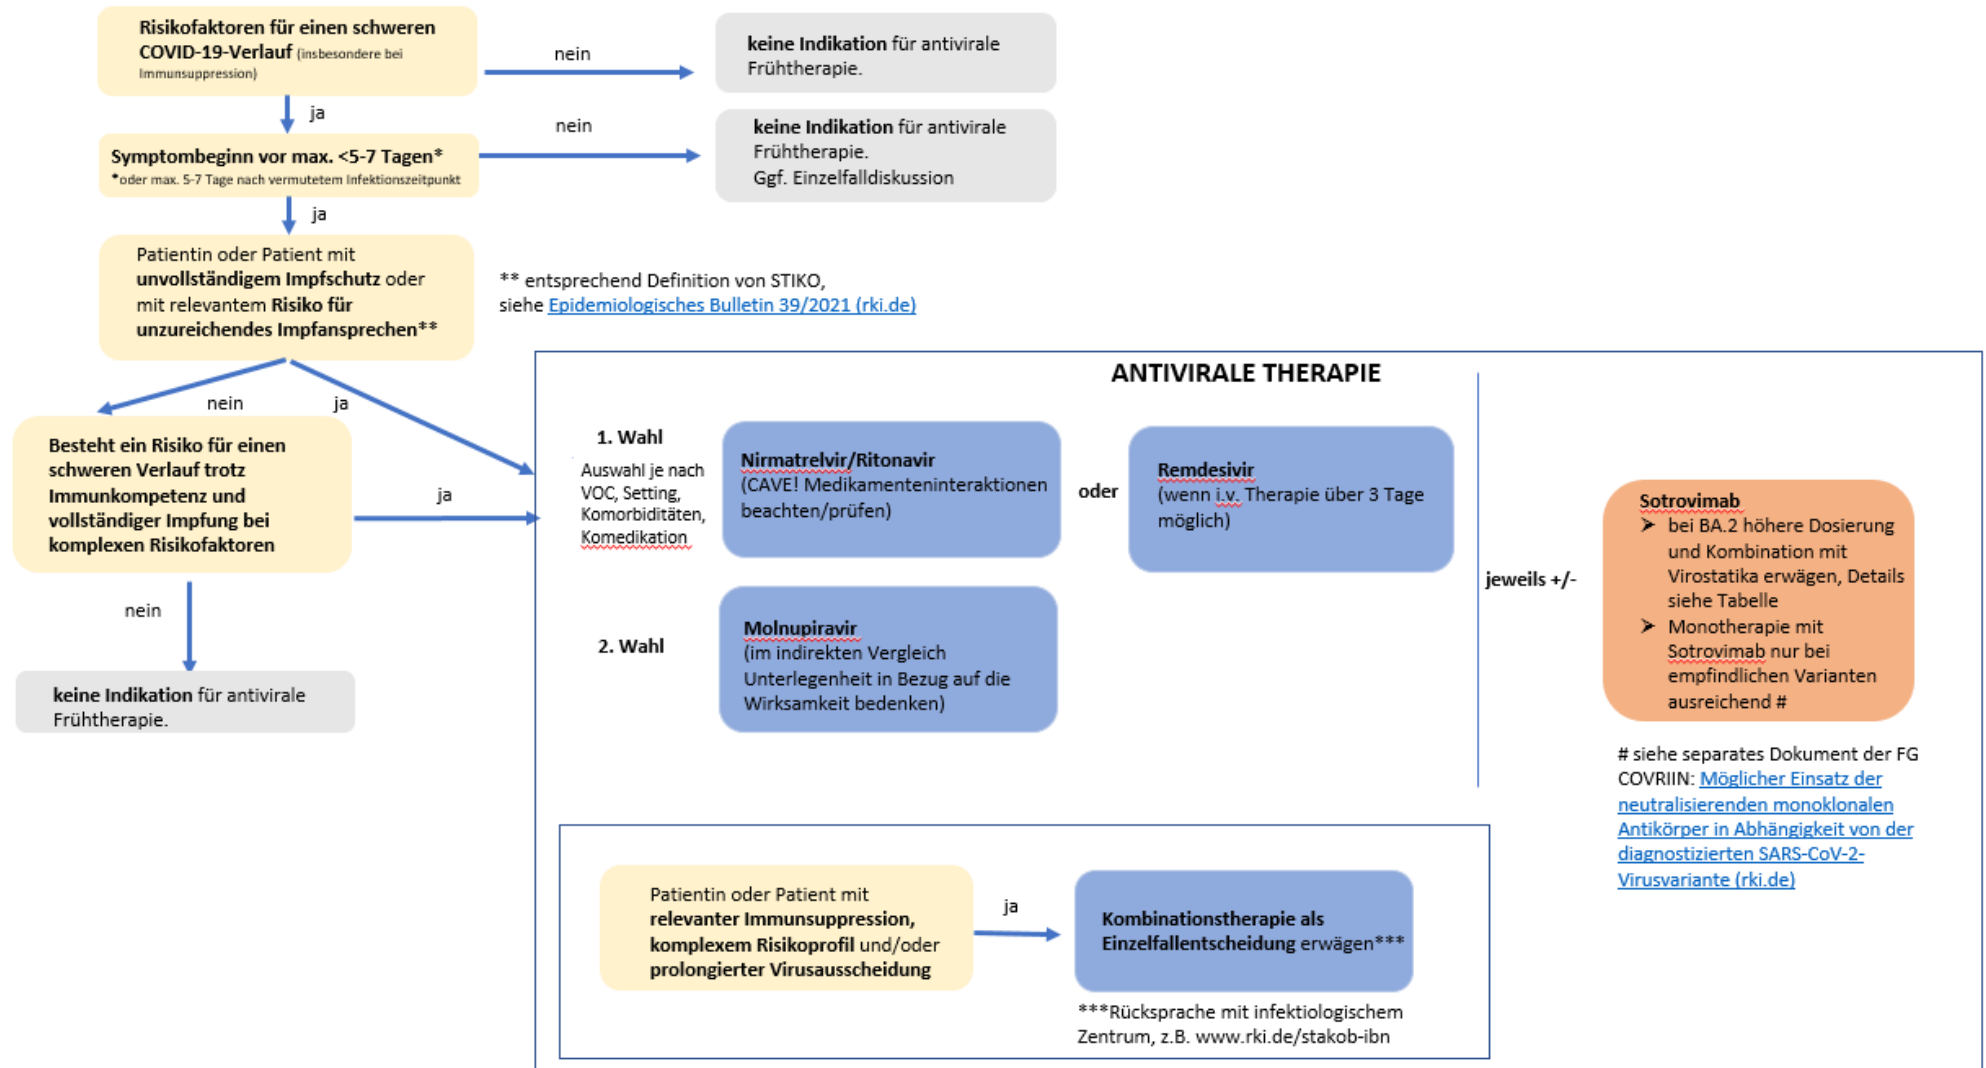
Risikofaktoren für einen schweren COVID-19-Verlauf (insbesondere bei Immunsuppression)

nein

keine Indikation für antivirale Frühtherapie.

ja

Symptombeginn vor max. <5-7 Tagen*
*oder max. 5-7 Tage nach vermutetem Infektionszeitpunkt

nein

keine Indikation für antivirale Frühtherapie.
Ggf. Einzelfalldiskussion

ja

Patientin oder Patient mit unvollständigem Impfschutz oder mit relevantem Risiko für unzureichendes Impfansprechen**

** entsprechend Definition von STIKO, siehe Epidemiologisches Bulletin 39/2021 (rki.de)

nein

ja

Besteht ein Risiko für einen schweren Verlauf trotz Immunkompetenz und vollständiger Impfung bei komplexen Risikofaktoren

ja

nein

keine Indikation für antivirale Frühtherapie.

ANTIVIRALE THERAPIE

1. Wahl

Auswahl je nach VOC, Setting, Komorbiditäten, Komedikation

Nirmatrelvir/Ritonavir
(CAVE! Medikamenteninteraktionen beachten/prüfen)

oder

Remdesivir
(wenn i.v. Therapie über 3 Tage möglich)

2. Wahl

Molnupiravir
(im indirekten Vergleich Unterlegenheit in Bezug auf die Wirksamkeit bedenken)

jeweils +/-

Sotrovimab
➤ bei BA.2 höhere Dosierung und Kombination mit Virostatika erwägen, Details siehe Tabelle
➤ Monotherapie mit Sotrovimab nur bei empfindlichen Varianten ausreichend #

# siehe separates Dokument der FG COVRIIN: Möglicher Einsatz der neutralisierenden monoklonalen Antikörper in Abhängigkeit von der diagnostizierten SARS-CoV-2-Virusvariante (rki.de)

Patientin oder Patient mit relevanter Immunsuppression, komplexem Risikoprofil und/oder prolongierter Virusausscheidung

ja

Kombinationstherapie als Einzelfallentscheidung erwägen***

***Rücksprache mit infektiologischem Zentrum, z.B. www.rki.de/stakob-ibn